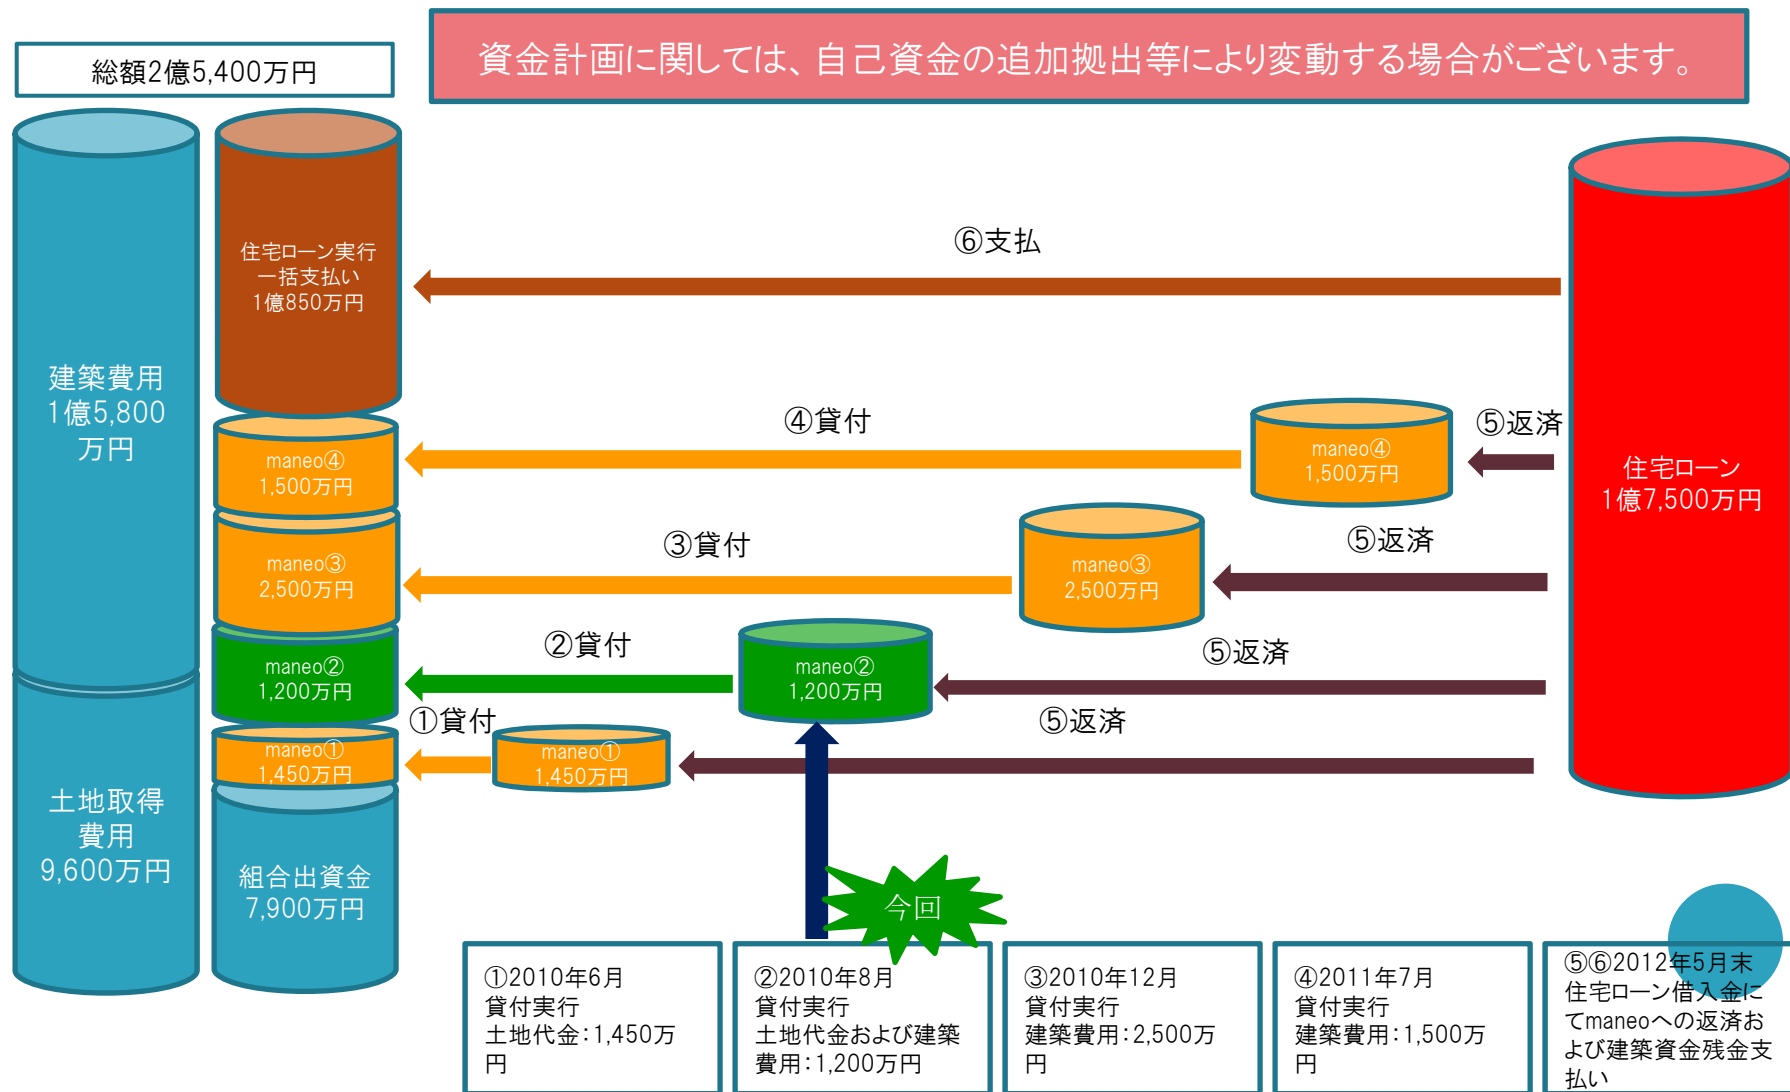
総額2億5,400万円

資金計画に関しては、自己資金の追加拠出等により変動する場合がございます。

建築費用
1億5,800
万円

土地取得
費用
9,600万円

住宅ローン実行
一括支払い
1億850万円

maneo④
1,500万円

maneo③
2,500万円

maneo②
1,200万円

maneo①
1,450万円

組合出資金
7,900万円

⑥支払

④貸付

maneo④
1,500万円

⑤返済

③貸付

maneo③
2,500万円

⑤返済

②貸付

maneo②
1,200万円

⑤返済

①貸付

maneo①
1,450万円

⑤返済

住宅ローン
1億7,500万円

今回

①2010年6月
貸付実行
土地代金：1,450万円

②2010年8月
貸付実行
土地代金および建築費用：1,200万円

③2010年12月
貸付実行
建築費用：2,500万円

④2011年7月
貸付実行
建築費用：1,500万円

⑤⑥2012年5月末
住宅ローン借入金にてmaneoへの返済および建築資金残金支払い